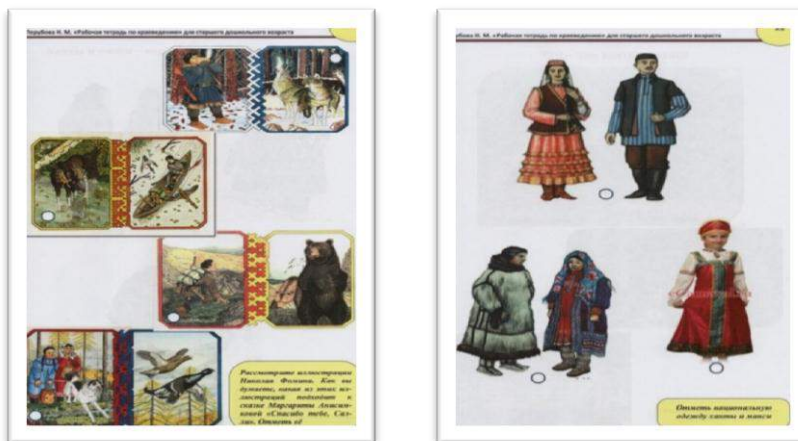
Горбунова Н. М. «Рабочая тетрадь по краеведению» для старшего дошкольного возраста

Рассмотрите иллюстрации Николая Фомина. Как вы думаете, какая из этих иллюстраций подходит к сказке Маргариты Анисимовой «Спасибо тебе, Сял-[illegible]». Отметь её

Горбунова Н. М. «Рабочая тетрадь по краеведению» для старшего дошкольного возраста

Отметь национальную одежду ханты и манси